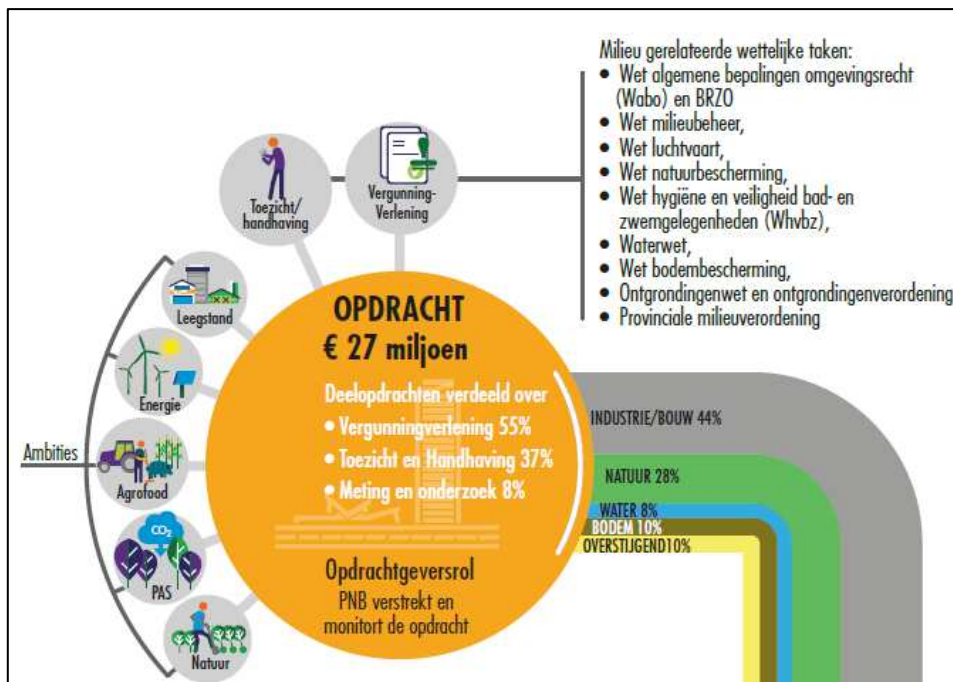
Milieu gerelateerde wettelijke taken:
• Wet algemene bepalingen omgevingsrecht (Wabo) en BRZO
• Wet milieubeheer,
• Wet luchtvaart,
• Wet natuurbescherming,
• Wet hygiëne en veiligheid bad- en zwemgelegenheden (Whvbz),
• Waterwet,
• Wet bodembescherming,
• Ontgrondingenwet en ontgrondingenverordening
• Provinciale milieuverordening

Toezicht/ handhaving

Vergunning-Verlening

Leegstand

Energie

Ambities

Agrofood

$CO_2$

PAS

Natuur

OPDRACHT
€ 27 miljoen

Deelopdrachten verdeeld over
• Vergunningverlening 55%
• Toezicht en Handhaving 37%
• Meting en onderzoek 8%

Opdrachtgeversrol
PNB verstrekt en monitort de opdracht

INDUSTRIE/BOUW 44%
NATUUR 28%
WATER 8%
BODEM 10%
OVERSTIJGEND10%